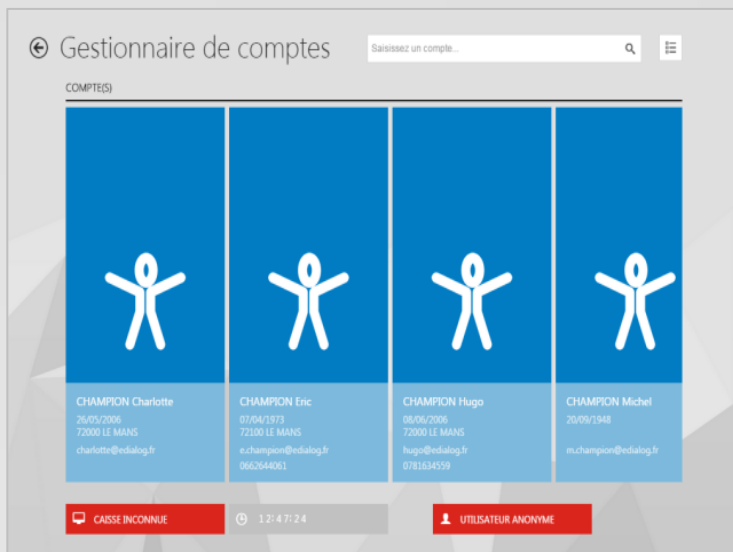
Gestionnaire de comptes

Saisissez un compte...

COMPTE(S)

CHAMPION Charlotte
26/05/2006
72000 LE MANS
charlotte@edialog.fr

CHAMPION Eric
07/04/1973
72100 LE MANS
e.champion@edialog.fr
0662644061

CHAMPION Hugo
08/06/2006
72000 LE MANS
hugo@edialog.fr
0781634559

CHAMPION Michel
20/09/1948
m.champion@edialog.fr

CAISSE INCONNUE

12:47:24

UTILISATEUR ANONYME